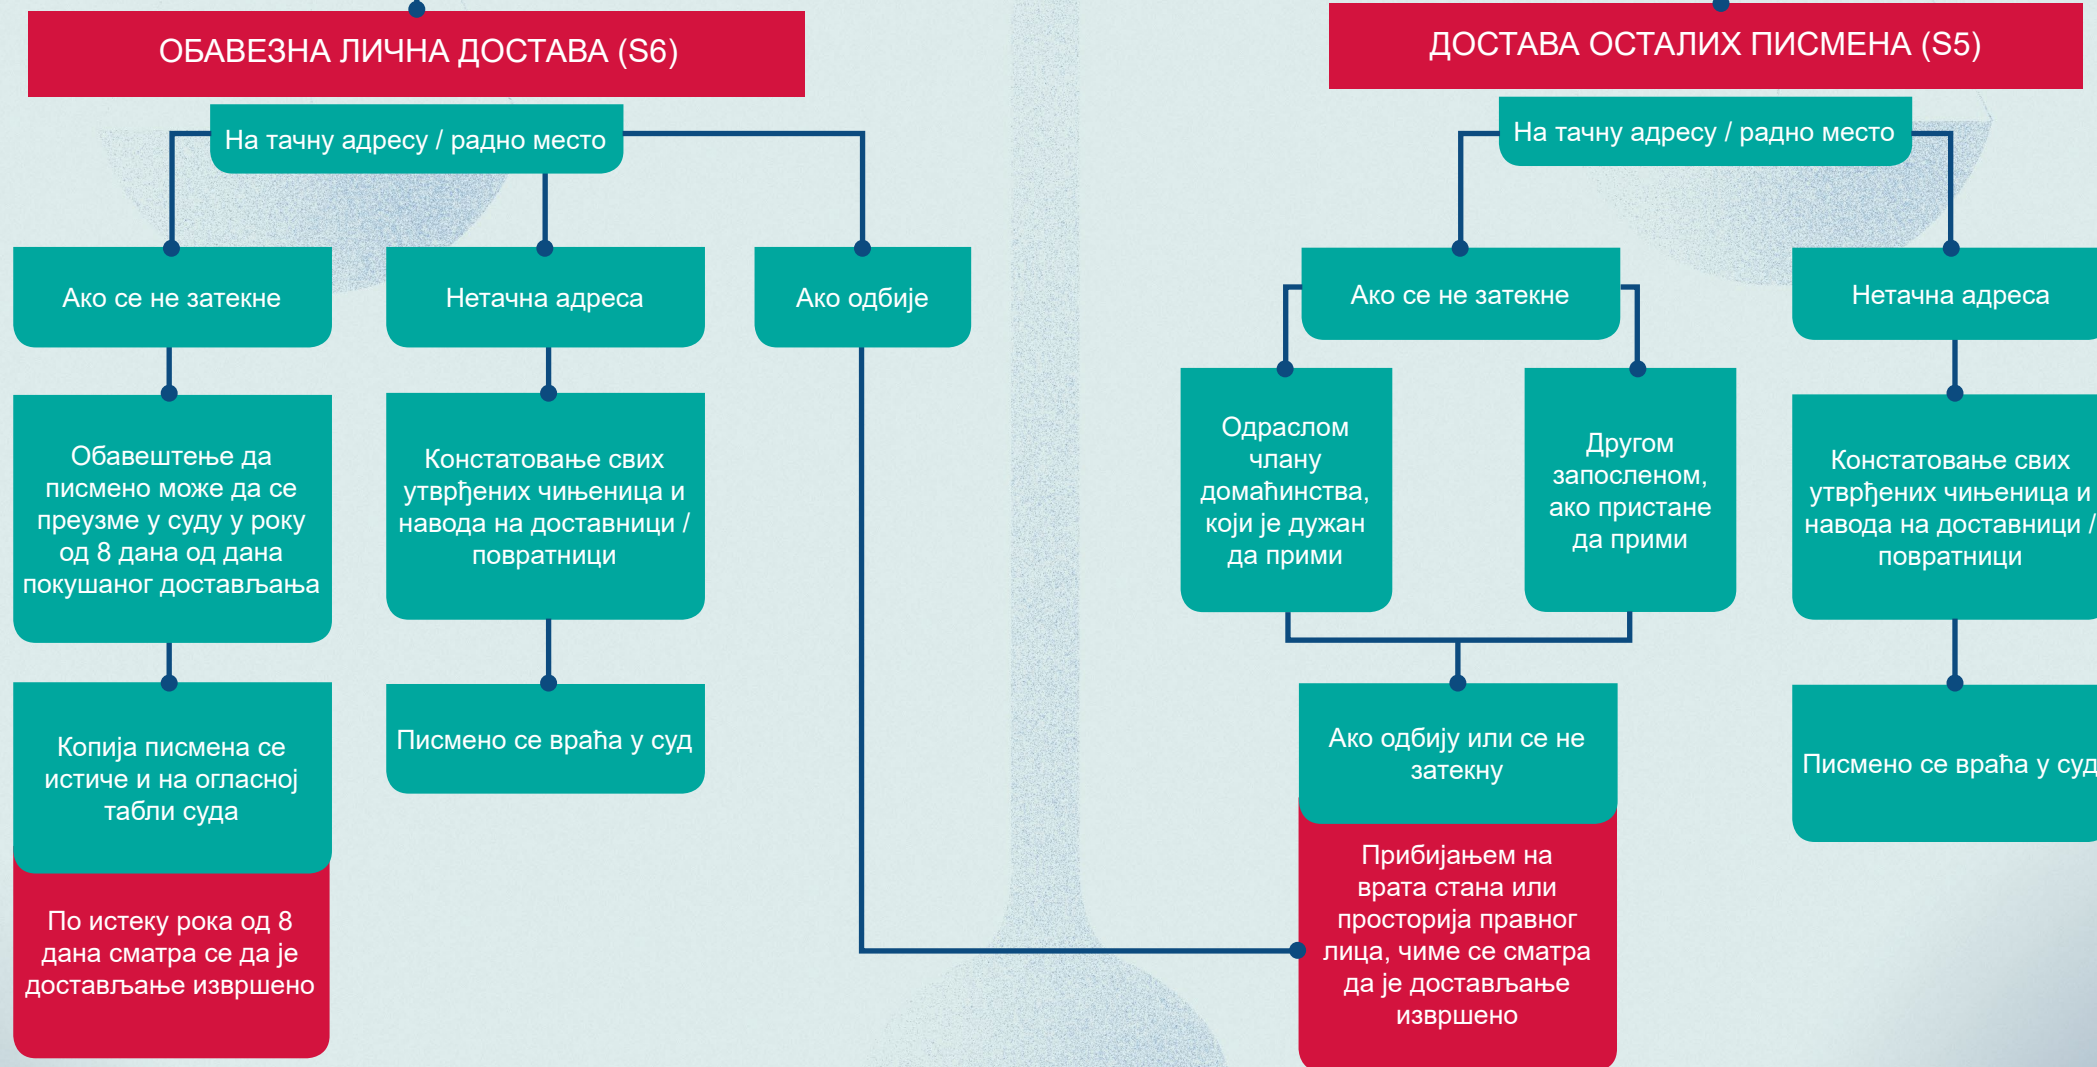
ОБАВЕЗНА ЛИЧНА ДОСТАВА (S6)

На тачну адресу / радно место

Ако се не затекне

Нетачна адреса

Ако одбије

Обавештење да писмено може да се преузме у суду у року од 8 дана од дана покушаног достављања

Констатовање свих утврђених чињеница и навода на доставници / повратници

Копија писмена се истиче и на огласној табли суда

Писмено се враћа у суд

По истеку рока од 8 дана сматра се да је достављање извршено

ДОСТАВА ОСТАЛИХ ПИСМЕНА (S5)

На тачну адресу / радно место

Ако се не затекне

Нетачна адреса

Одраслом члану домаћинства, који је дужан да прими

Другом запосленом, ако пристане да прими

Констатовање свих утврђених чињеница и навода на доставници / повратници

Ако одбију или се не затекну

Писмено се враћа у суд

Прибијањем на врата стана или просторија правног лица, чиме се сматра да је достављање извршено